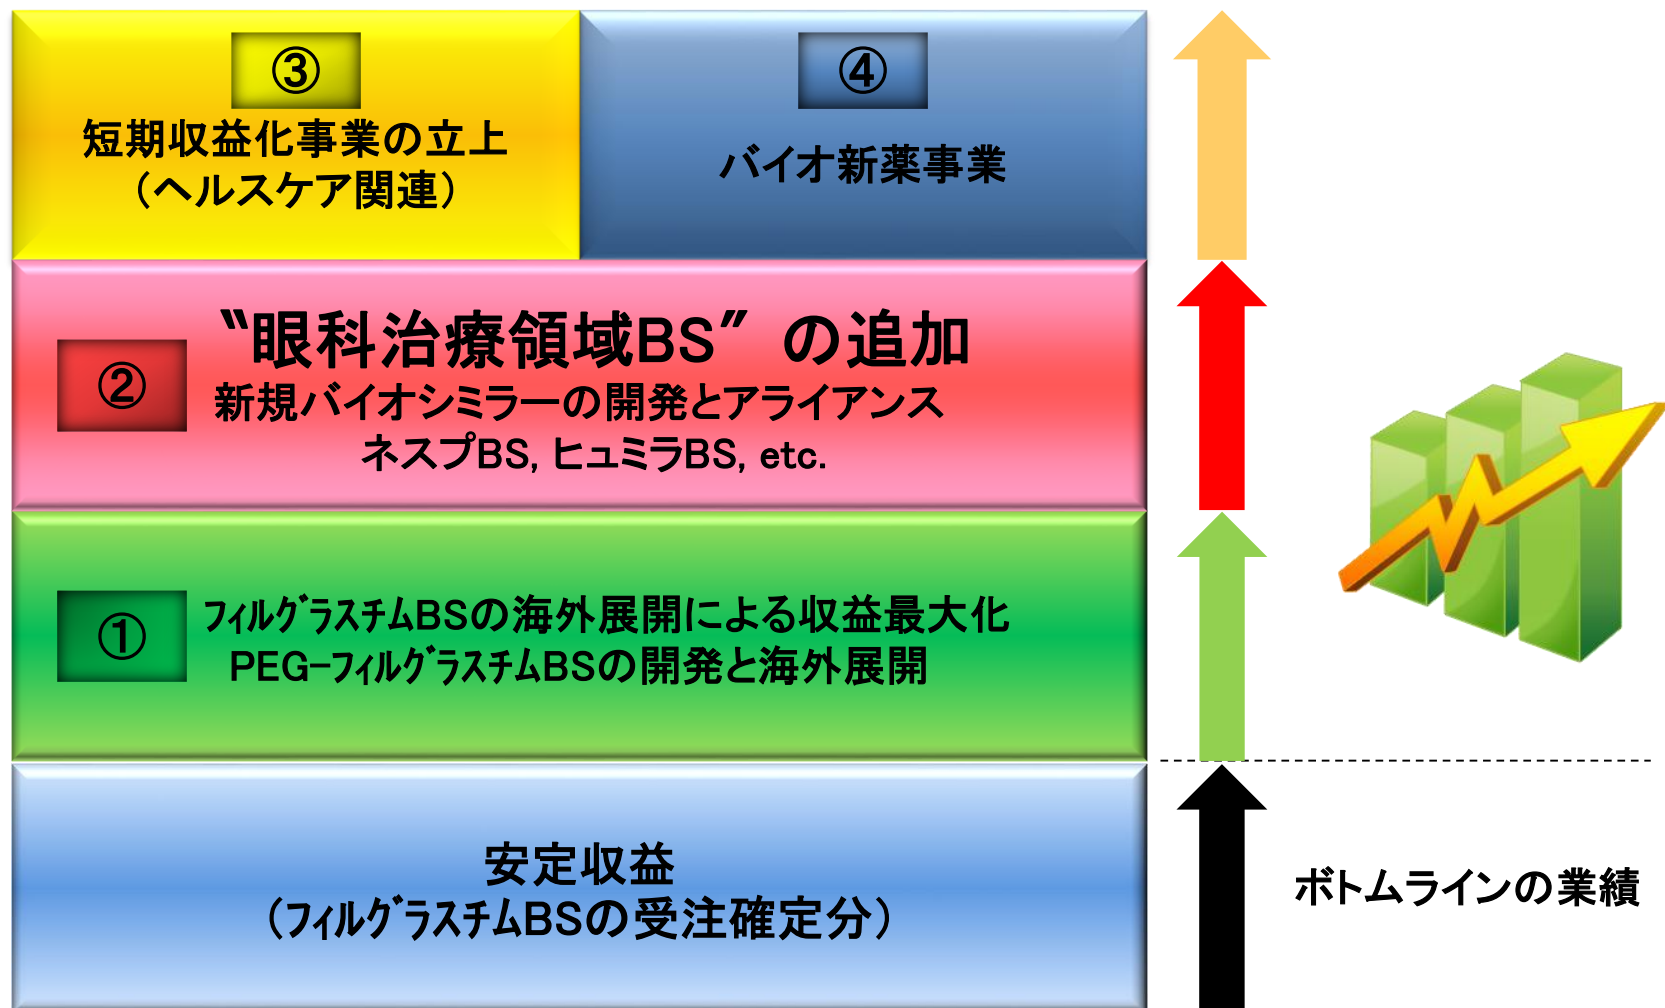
③
短期収益化事業の立上
（ヘルスケア関連）

④
バイオ新薬事業

②
“眼科治療領域BS”の追加
新規バイオシミラーの開発とアライアンス
ネスプBS, ヒュミラBS, etc.

①
ﾌｨﾙｸﾞﾗｽﾁﾑBSの海外展開による収益最大化
PEG-ﾌｨﾙｸﾞﾗｽﾁﾑBSの開発と海外展開

安定収益
（ﾌｨﾙｸﾞﾗｽﾁﾑBSの受注確定分）

ボトムラインの業績